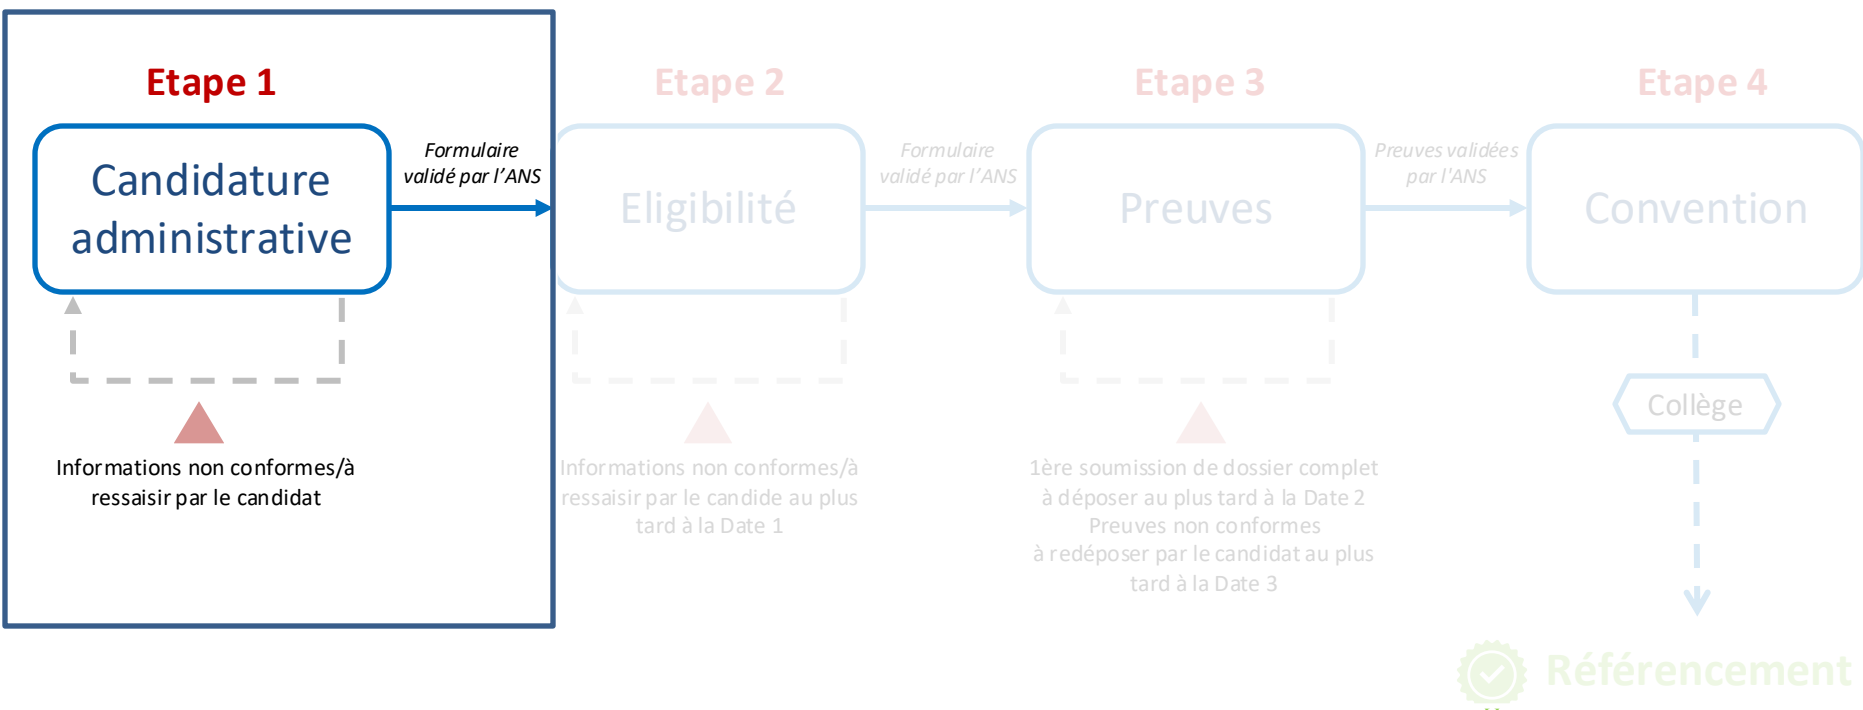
Etape 1

Candidature administrative

Formulaire validé par l'ANS

Informations non conformes/à ressaisir par le candidat

Etape 2

Eligibilité

Formulaire validé par l'ANS

Informations non conformes/à ressaisir par le candide au plus tard à la Date 1

Etape 3

Preuves

Preuves validées par l'ANS

1ère soumission de dossier complet à déposer au plus tard à la Date 2
Preuves non conformes à redéposer par le candidat au plus tard à la Date 3

Etape 4

Convention

Collège

Référencement